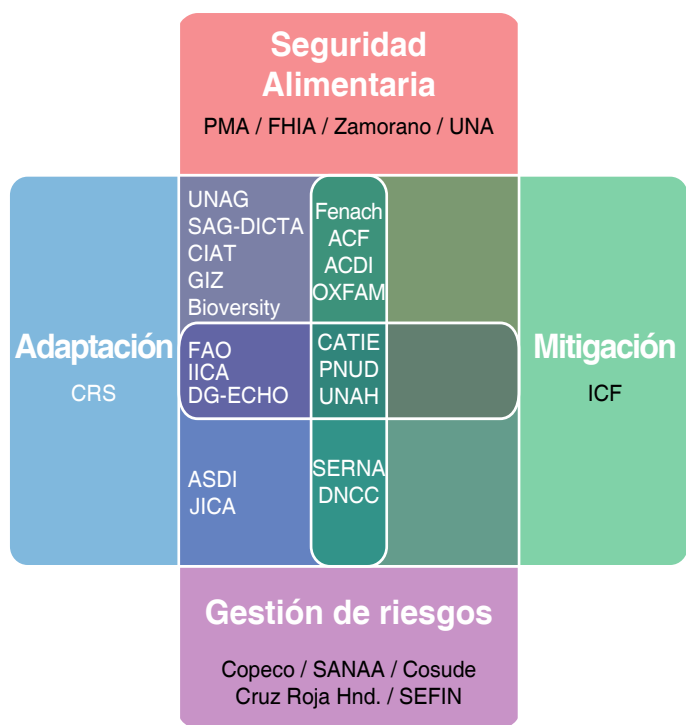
Seguridad Alimentaria

PMA / FHIA / Zamorano / UNA

Adaptación

CRS

UNAG
SAG-DICTA
CIAT
GIZ
Bioversity

Fenach
ACF
ACDI
OXFAM

FAO
IICA
DG-ECHO

CATIE
PNUD
UNAH

ASDI
JICA

SERNA
DNCC

Mitigación

ICF

Gestión de riesgos

Copeco / SANAA / Cosude
Cruz Roja Hnd. / SEFIN